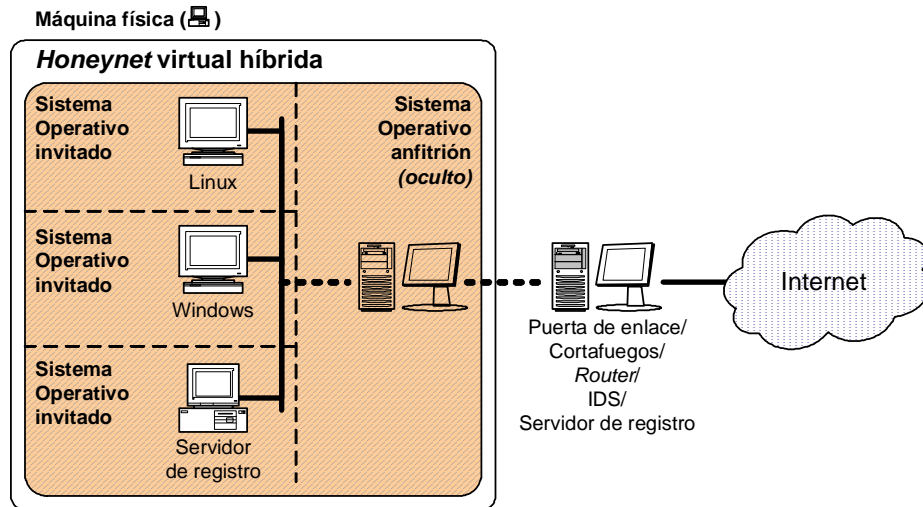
Máquina física ( )

*Honeynet* virtual híbrida

Sistema Operativo invitado

Linux

Sistema Operativo anfitrión *(oculto)*

Sistema Operativo invitado

Windows

Sistema Operativo invitado

Servidor de registro

Puerta de enlace/ Cortafuegos/ *Router*/ IDS/ Servidor de registro

Internet